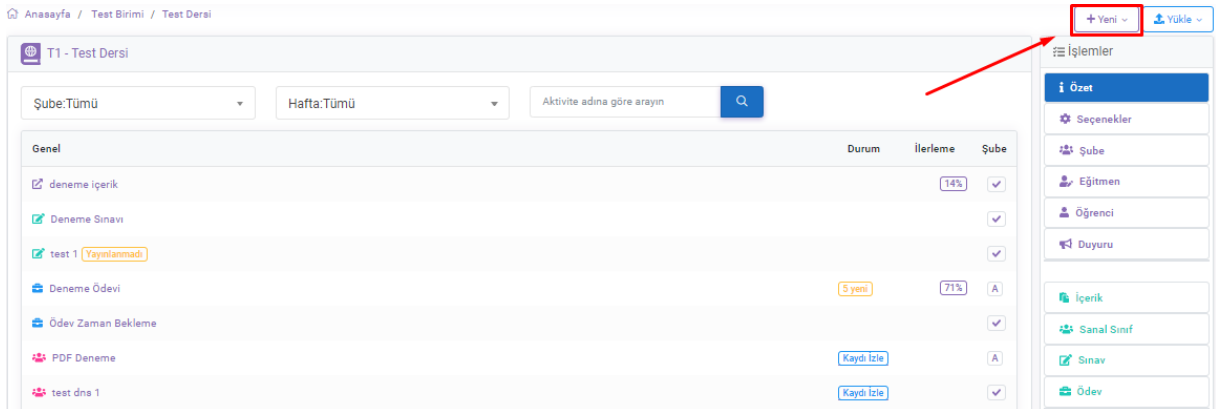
Anasayfa / Test Birimi / Test Dersi

+ Yeni ⌄ Yükle ⌄

T1 - Test Dersi

Şube:Tümü

Hafta:Tümü

Aktivite adına göre arayın

| Genel | Durum | İlerleme | Şube |
|---|---|---|---|
| deneme içerik | | 14% | ✓ |
| Deneme Sınavı | | | ✓ |
| test 1 Yayınlanmadı | | | ✓ |
| Deneme Ödevi | 5 yeni | 71% | A |
| Ödev Zaman Bekleme | | | ✓ |
| PDF Deneme | Kaydı İzle | | A |
| test dns 1 | Kaydı İzle | | ✓ |

İşlemler

Özet

Seçenekler

Şube

Eğitmen

Öğrenci

Duyuru

İçerik

Sanal Sınıf

Sınav

Ödev